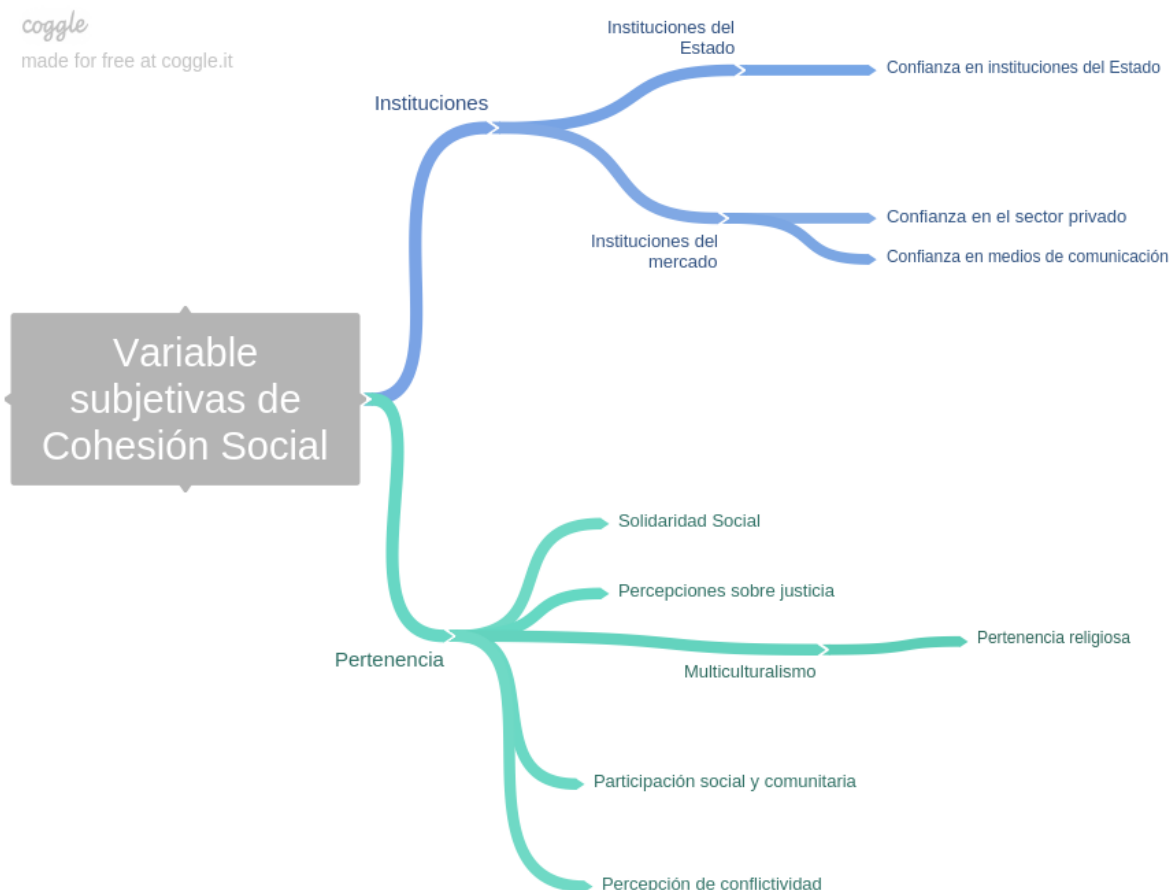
coggle
made for free at coggle.it

Variable subjetivas de Cohesión Social

Instituciones

Instituciones del Estado

Confianza en instituciones del Estado

Instituciones del mercado

Confianza en el sector privado

Confianza en medios de comunicación

Pertenencia

Solidaridad Social

Percepciones sobre justicia

Multiculturalismo

Pertenencia religiosa

Participación social y comunitaria

Percepción de conflictividad